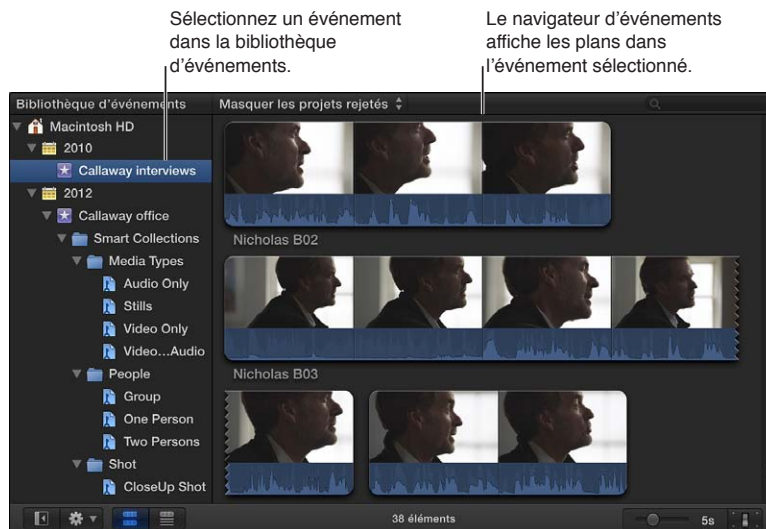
Sélectionnez un événement dans la bibliothèque d'événements.

Le navigateur d'événements affiche les plans dans l'événement sélectionné.

Bibliothèque d'événements

Masquer les projets rejetés

Macintosh HD

2010

Callaway interviews

2012

Callaway office

Smart Collections

Media Types

Audio Only

Stills

Video Only

Video…Audio

People

Group

One Person

Two Persons

Shot

CloseUp Shot

Nicholas B02

Nicholas B03

38 éléments

5s